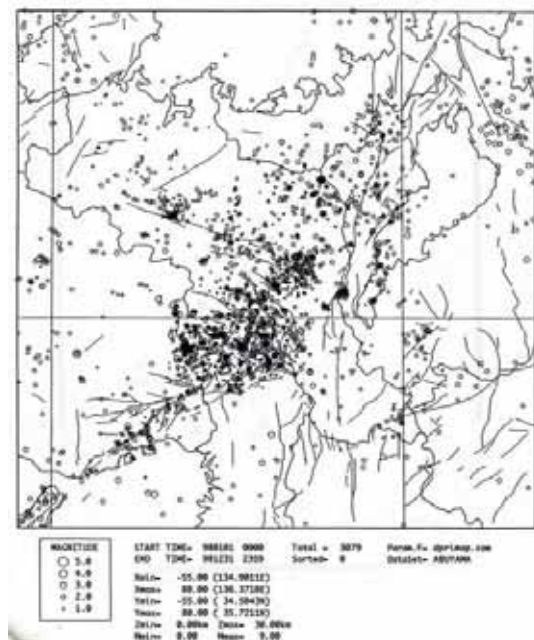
MAGNITUDE
5.0
4.0
3.0
2.0
1.0

START TIME= 980101 0000
END TIME= 991231 2359

Xmin= -55.00 (134.9811E)
Xmax= 80.00 (136.3718E)
Ymin= -55.00 ( 34.5043N)
Ymax= 80.00 ( 35.7211N)
Zmin= 0.00km Zmax= 30.00km
Mmin= 0.00 Mmax= 9.00

Total = 3079
Sorted= 0

Param.F= dprimap.com
Dataset= ABUYAMA